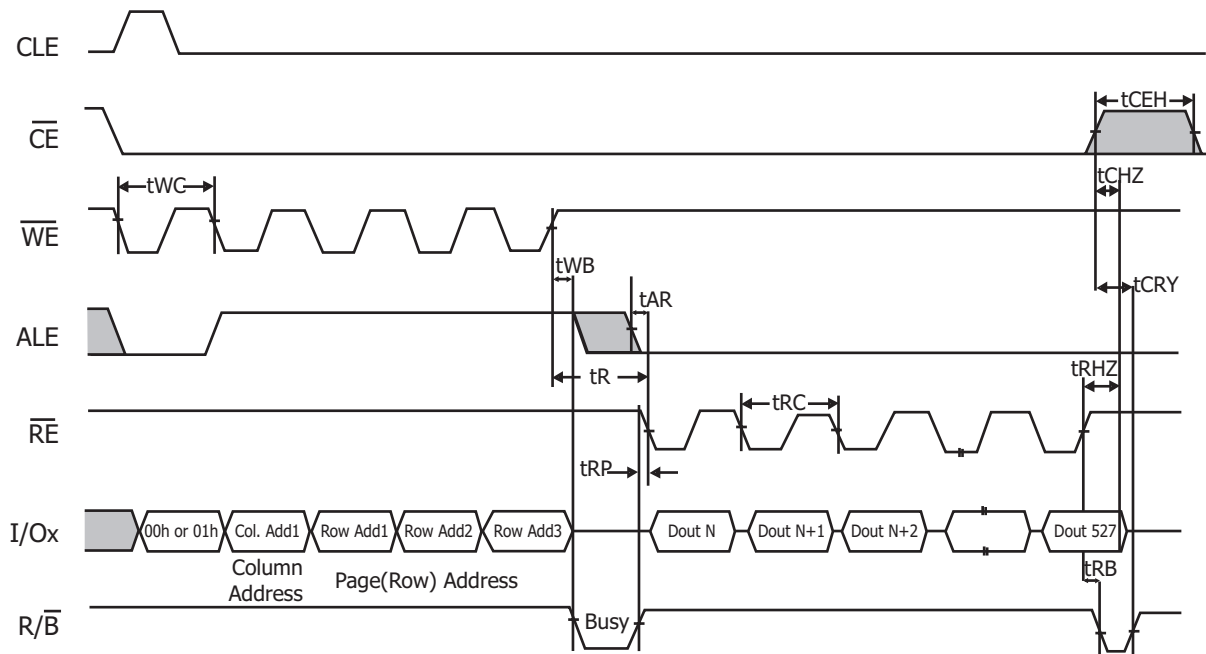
CLE

$\overline{CE}$

tCEH

tWC

tCHZ

$\overline{WE}$

tWB

tAR

tCRY

ALE

tR

tRHZ

tRC

$\overline{RE}$

tRP

I/Ox

00h or 01h

Col. Add1

Row Add1

Row Add2

Row Add3

Dout N

Dout N+1

Dout N+2

Dout 527

Column Address

Page(Row) Address

tRB

R/$\overline{B}$

Busy